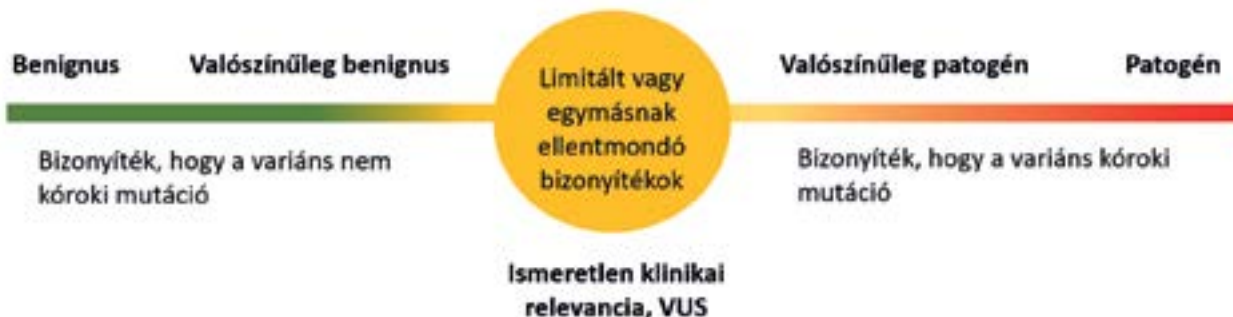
Benignus

Valószínűleg benignus

Limitált vagy egymásnak ellentmondó bizonyítékok

Valószínűleg patogén

Patogén

Bizonyíték, hogy a variáns nem kóroki mutáció

Bizonyíték, hogy a variáns kóroki mutáció

Ismeretlen klinikai relevancia, VUS